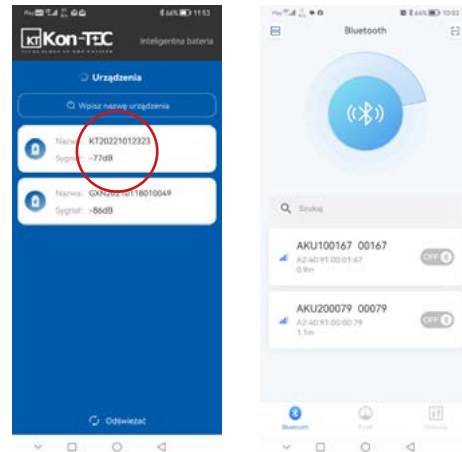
64% 11:53

KT Kon-TEC

Inteligentna bateria

Urządzenia

Wpisz nazwę urządzenia

Nazwa: KT20221012323
Sygnał: -77dB

Nazwa: GXN202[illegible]18010049
Sygnał: -86dB

Odświeżać

64% 10:03

Bluetooth

Szukaj

AKU100167 00167
A2:40:91:00:01:67
0.9m

OFF

AKU200079 00079
A2:40:91:00:00:79
1.1m

OFF

Bluetooth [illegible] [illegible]